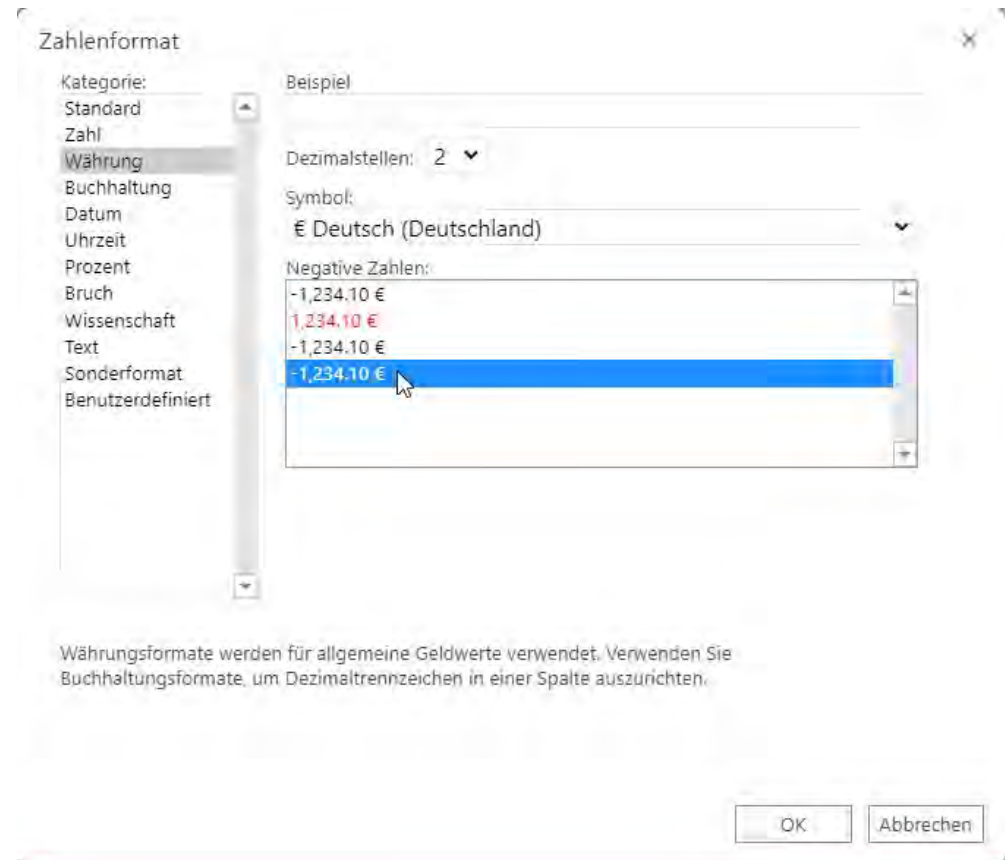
Zahlenformat

Kategorie:
Standard
Zahl
Währung
Buchhaltung
Datum
Uhrzeit
Prozent
Bruch
Wissenschaft
Text
Sonderformat
Benutzerdefiniert

Beispiel

Dezimalstellen: 2

Symbol:
€ Deutsch (Deutschland)

Negative Zahlen:
-1,234.10 €
1,234.10 €
-1,234.10 €
-1,234.10 €

Währungsformate werden für allgemeine Geldwerte verwendet. Verwenden Sie Buchhaltungsformate, um Dezimaltrennzeichen in einer Spalte auszurichten.

OK
Abbrechen